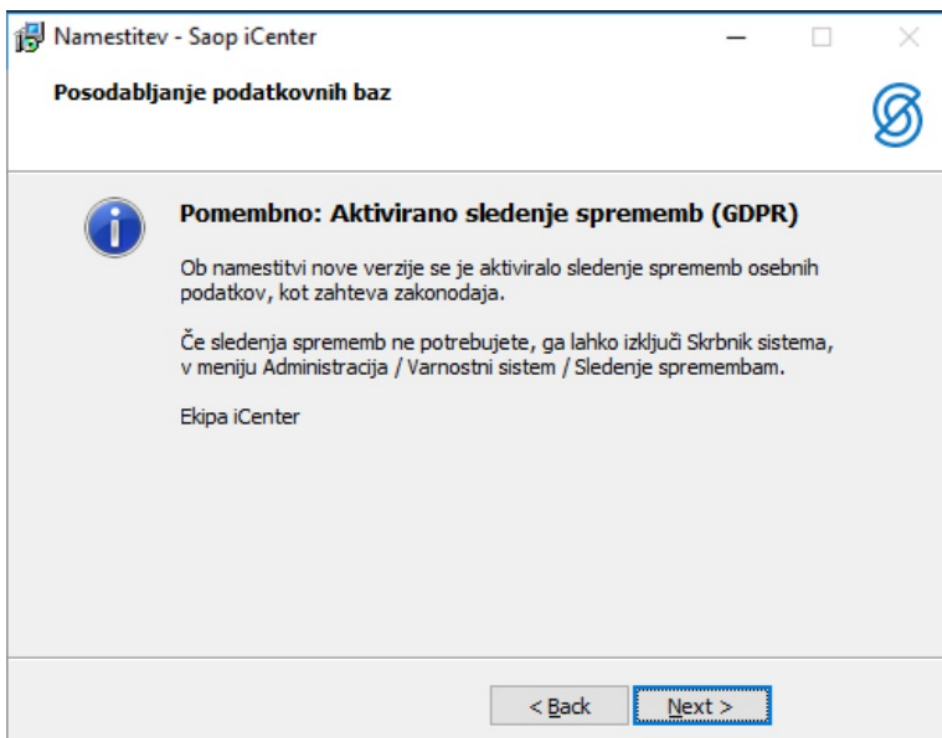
Namestitev - Saop iCenter

Posodabljanje podatkovnih baz

Pomembno: Aktivirano sledenje sprememb (GDPR)

Ob namestitvi nove verzije se je aktiviralo sledenje sprememb osebnih podatkov, kot zahteva zakonodaja.

Če sledenja sprememb ne potrebujete, ga lahko izključi Skrbnik sistema, v meniju Administracija / Varnostni sistem / Sledenje spremembam.

Ekipa iCenter

< Back

Next >